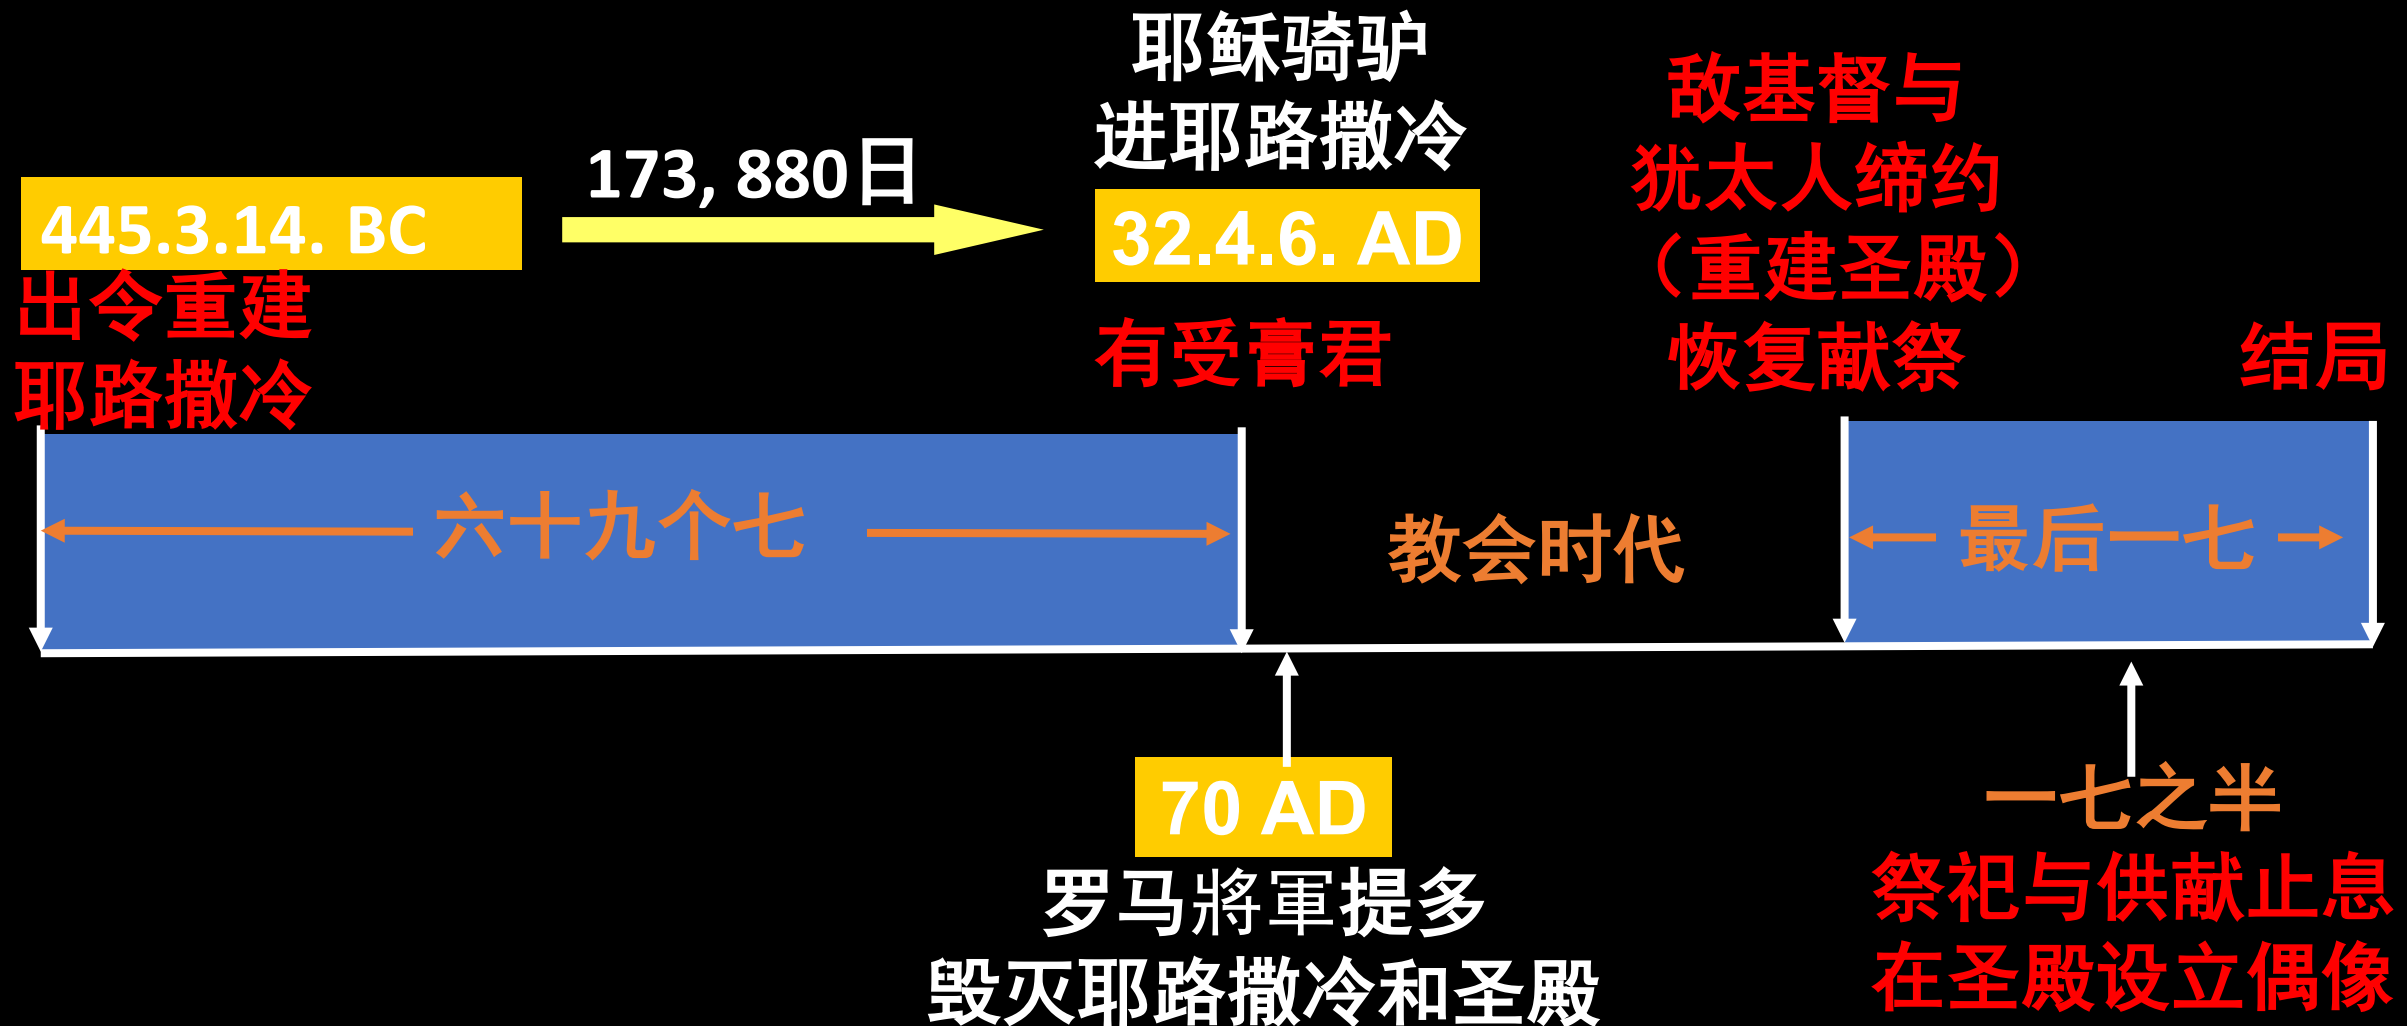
445.3.14. BC
出令重建耶路撒冷

173, 880日

耶稣骑驴进耶路撒冷
32.4.6. AD
有受膏君

敌基督与犹太人缔约（重建圣殿）恢复献祭

结局

六十九个七

教会时代

最后一七

70 AD
罗马將軍提多毁灭耶路撒冷和圣殿

一七之半
祭祀与供献止息
在圣殿设立偶像